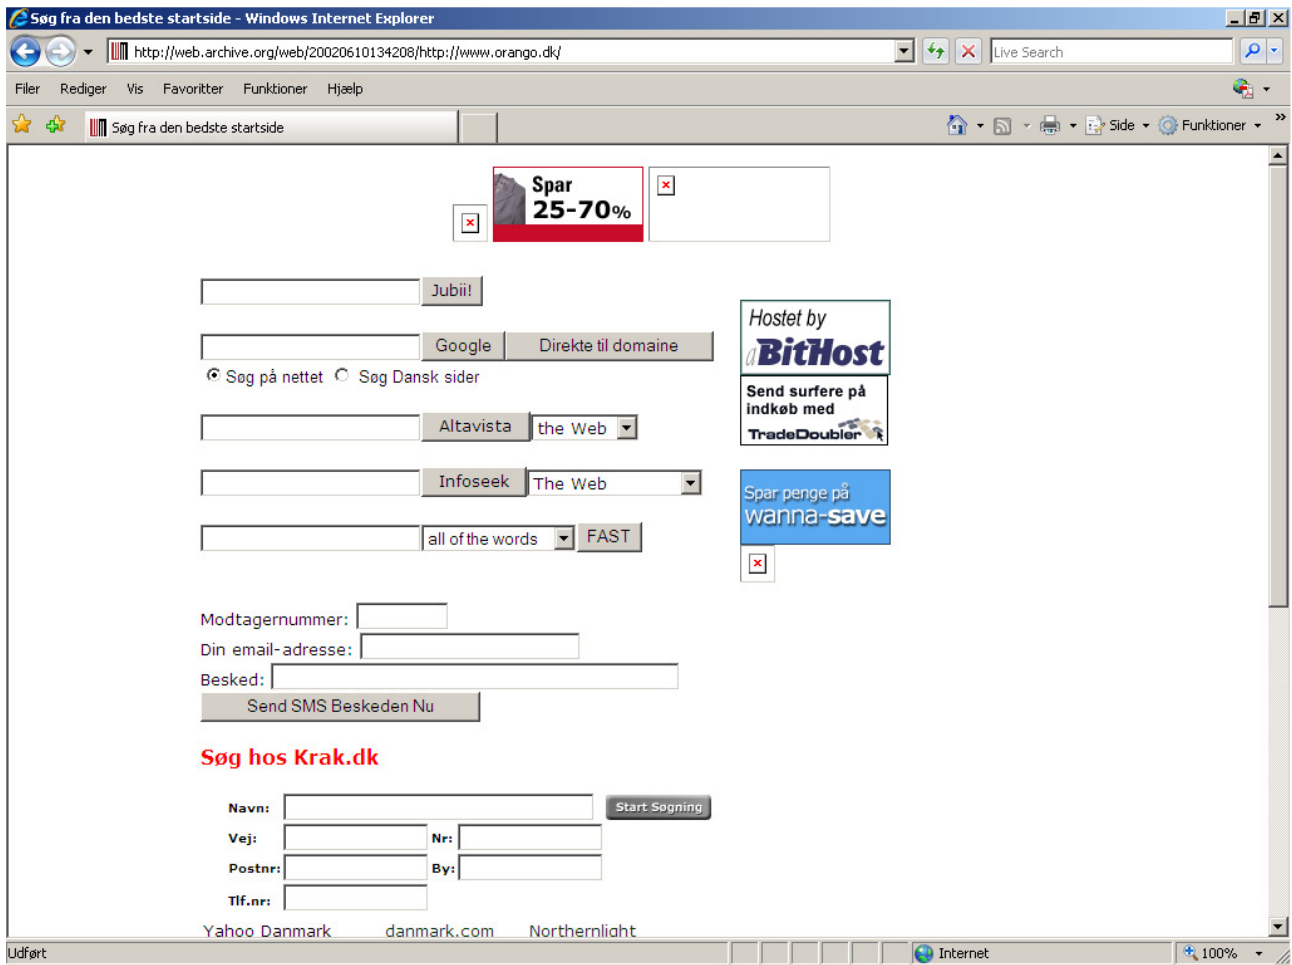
Søg fra den bedste startside - Windows Internet Explorer

http://web.archive.org/web/20020610134208/http://www.orango.dk/

Live Search

Filer Rediger Vis Favoritter Funktioner Hjælp

Søg fra den bedste startside

Side Funktioner

Spar 25-70%

Jubii!

Google Direkte til domaine

Søg på nettet Søg Dansk sider

Altavista the Web

Infoseek The Web

all of the words FAST

Hostet by BitHost

Send surfere på indkøb med TradeDoubler

Spar penge på wanna-save

Modtagernummer:
Din email-adresse:
Besked:
Send SMS Beskeden Nu

Søg hos Krak.dk

Navn: Start Søgning
Vej: Nr:
Postnr: By:
Tlf.nr:

Yahoo Danmark danmark.com Northernlight

Udført Internet 100%